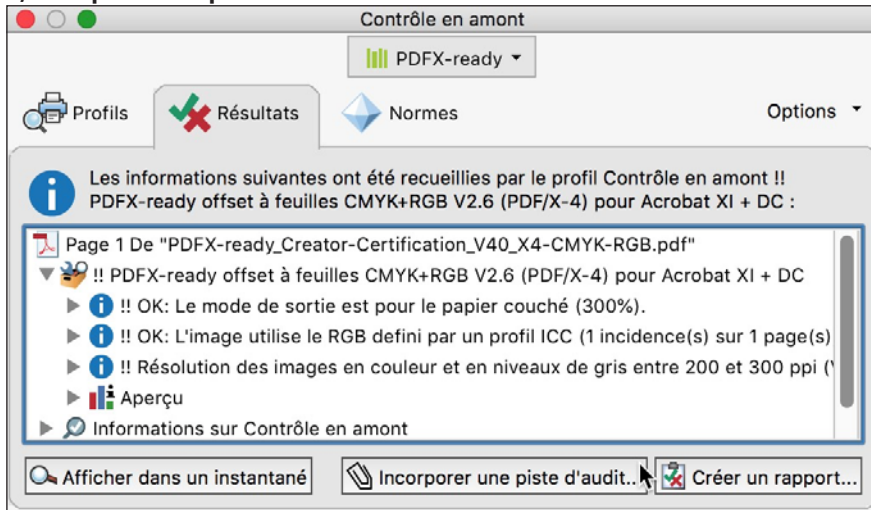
Contrôle en amont

PDFX-ready

Profils
Résultats
Normes
Options

Les informations suivantes ont été recueillies par le profil Contrôle en amont !! PDFX-ready offset à feuilles CMYK+RGB V2.6 (PDF/X-4) pour Acrobat XI + DC :

Page 1 De "PDFX-ready_Creator-Certification_V40_X4-CMYK-RGB.pdf"
!! PDFX-ready offset à feuilles CMYK+RGB V2.6 (PDF/X-4) pour Acrobat XI + DC
!! OK: Le mode de sortie est pour le papier couché (300%).
!! OK: L'image utilise le RGB defini par un profil ICC (1 incidence(s) sur 1 page(s)
!! Résolution des images en couleur et en niveaux de gris entre 200 et 300 ppi (
Aperçu
Informations sur Contrôle en amont

Afficher dans un instantané
Incorporer une piste d'audit...
Créer un rapport...